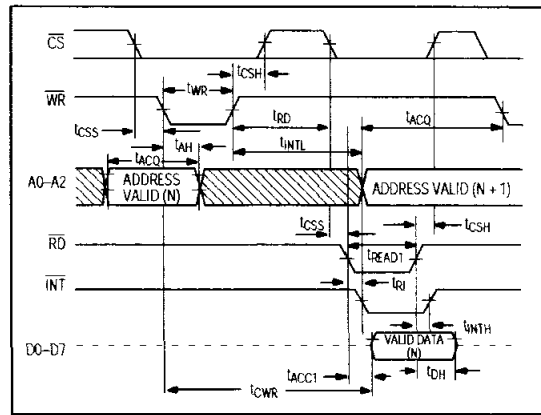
$\overline{CS}$

$t_{CSH}$

$\overline{WR}$

$t_{WR}$

$t_{CSS}$

$t_{RD}$

$t_{ACQ}$

$t_{AH}$

$t_{ACQ}$

$t_{INTL}$

A0–A2

ADDRESS VALID (N)

ADDRESS VALID (N + 1)

$t_{CSS}$

$t_{CSH}$

$\overline{RD}$

$t_{READ1}$

$\overline{INT}$

$t_{RI}$

$t_{INTH}$

D0–D7

VALID DATA (N)

$t_{ACC1}$

$t_{DH}$

$t_{CWR}$